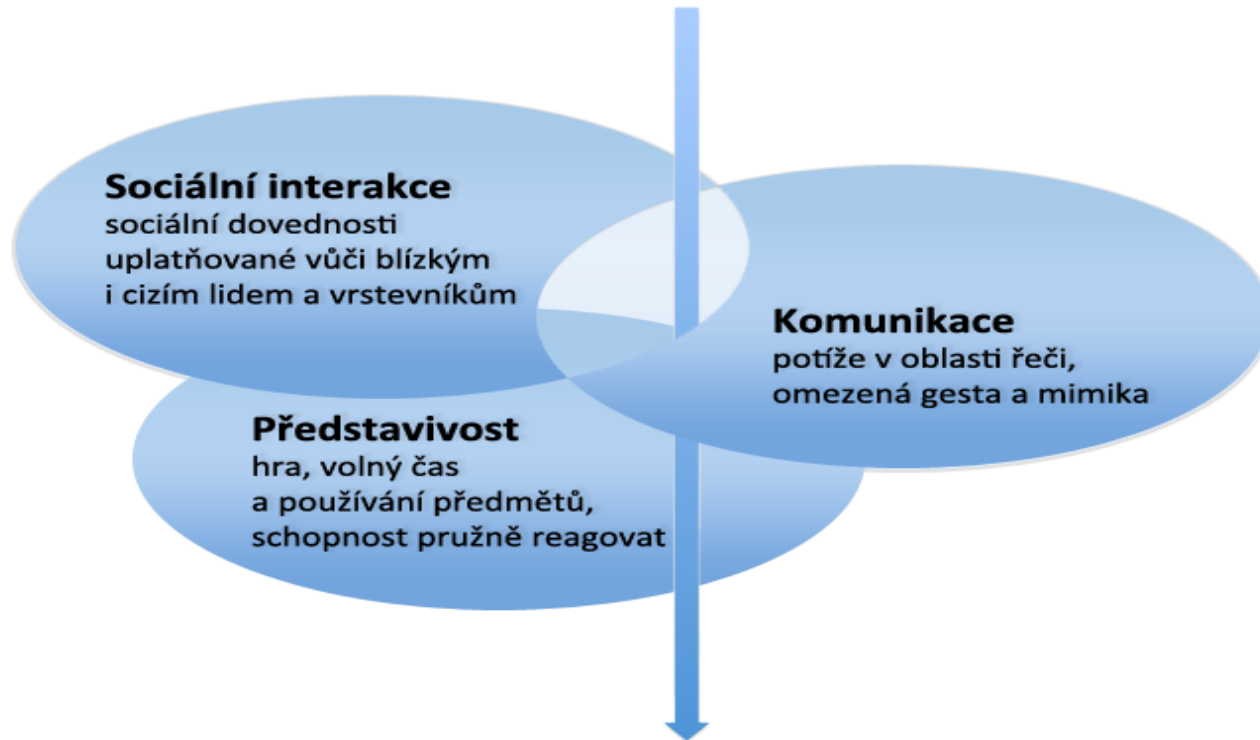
Sociální interakce
sociální dovednosti uplatňované vůči blízkým i cizím lidem a vrstevníkům

Komunikace
potíže v oblasti řeči, omezená gesta a mimika

Představivost
hra, volný čas a používání předmětů, schopnost pružně reagovat